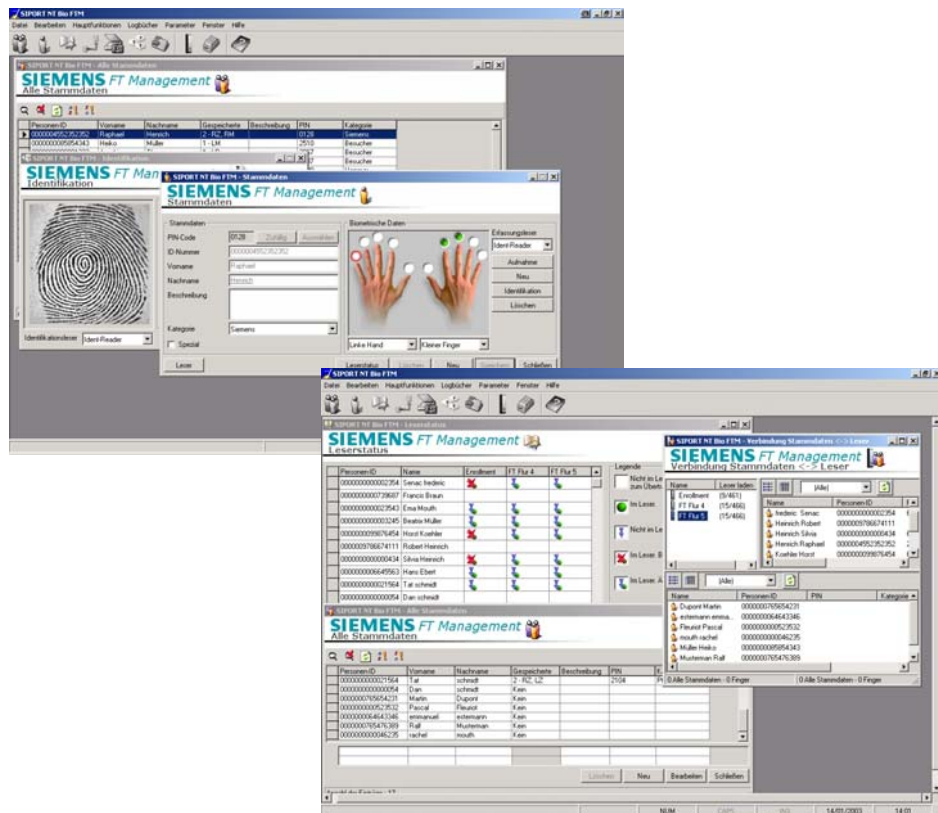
SIPORT NT Bio FTM
Datei Bearbeiten Hauptfunktionen Logbücher Parameter Fenster Hilfe

SIPORT NT Bio FTM - Alle Stammdaten
SIEMENS FT Management
Alle Stammdaten

| Personen-ID | Vorname | Nachname | Gespeicherte | Beschreibung | PIN | Kategorie |
|---|---|---|---|---|---|---|
| 0000004552352352 | Raphael | Henrich | 2 - RZ, RM | | 0128 | Siemens |
| 0000000085954343 | Heiko | Müller | 1 - LM | | 2510 | Besucher |
| | | | | | | Besucher |
| | | | | | | Besucher |

SIPORT NT Bio FTM - Identifikation
SIEMENS FT Management
Identifikation
Identifikationsleser Ident-Reader

SIPORT NT Bio FTM - Stammdaten
SIEMENS FT Management
Stammdaten
Stammdaten
PIN-Code 0128 Zufällig Auswählen
ID-Nummer 0000004552352352
Vorname Raphael
Nachname Henrich
Beschreibung
Kategorie Siemens
Spezial
Biometrische Daten
Erfassungsleser Ident-Reader
Aufnahme
Neu
Identifikation
Löschen
Linke Hand Kleiner Finger
Leser Leserstatus Löschen Neu Speichern Schließen

SIPORT NT Bio FTM
Datei Bearbeiten Hauptfunktionen Logbücher Parameter Fenster Hilfe

SIPORT NT Bio FTM - Leserstatus
SIEMENS FT Management
Leserstatus

| Personen-ID | Name | Enrollment | FT Flur 4 | FT Flur 5 |
|---|---|---|---|---|
| 0000000000002354 | Senac frederic | | | |
| 0000000000739687 | Francis Braun | | | |
| 0000000000023543 | Ema Mouth | | | |
| 0000000000003245 | Beatrix Müller | | | |
| 0000000099076454 | Horst Koehler | | | |
| 0000009786674111 | Robert Heinrich | | | |
| 0000000000000434 | Silvia Heinrich | | | |
| 0000000006649563 | Hans Ebert | | | |
| 0000000000021564 | Tat schmidt | | | |
| 0000000000000054 | Dan schmidt | | | |

Legende
Nicht im Le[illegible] zum Übert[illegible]
Im Leser
Nicht im Le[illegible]
Im Leser. B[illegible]
Im Leser. A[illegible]

SIPORT NT Bio FTM - Verbindung Stammdaten <-> Leser
SIEMENS FT Management
Verbindung Stammdaten <-> Leser

| Name | Leser laden |
|---|---|
| Enrollment | (9/461) |
| FT Flur 4 | (15/466) |
| FT Flur 5 | (15/466) |

(Alle)

| Name | Personen-ID |
|---|---|
| frederic Senac | 0000000000002354 |
| Heinrich Robert | 0000009786674111 |
| Heinrich Silvia | 0000000000000434 |
| Henrich Raphael | 0000004552352352 |
| Koehler Horst | 0000000099076454 |

(Alle)

| Name | Personen-ID | PIN | Kategorie |
|---|---|---|---|
| Dupont Martin | 0000000765654231 | | |
| estermann emma... | 0000000064643346 | | |
| Fleuriot Pascal | 0000000000523532 | | |
| mouth rachel | 0000000000046235 | | |
| Müller Heiko | 0000000085954343 | | |
| Musterman Ralf | 0000000765476389 | | |

0 Alle Stammdaten - 0 Finger 0 Alle Stammdaten - 0 Finger

SIPORT NT Bio FTM - Alle Stammdaten
SIEMENS FT Management
Alle Stammdaten

| Personen-ID | Vorname | Nachname | Gespeicherte | Beschreibung | PIN |
|---|---|---|---|---|---|
| 0000000000021564 | Tat | schmidt | 2 - RZ, LZ | | 2104 |
| 0000000000000054 | Dan | schmidt | Kein | | |
| 0000000765654231 | Martin | Dupont | Kein | | |
| 0000000000523532 | Pascal | Fleuriot | Kein | | |
| 0000000064643346 | emmanuel | estermann | Kein | | |
| 0000000765476389 | Ralf | Mustermann | Kein | | |
| 0000000000046235 | rachel | mouth | Kein | | |

Löschen Neu Bearbeiten Schließen
Anzahl der Einträge : 17
NUM CAPS INS 14/01/2003 14:01